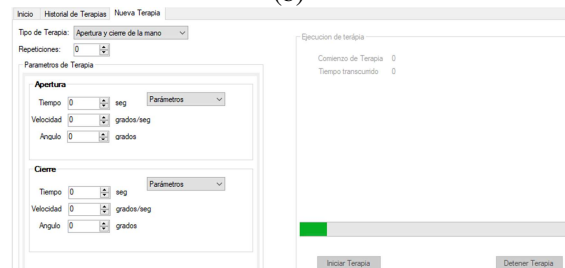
Inicio | Historial de Terapias | Nueva Terapia

Tipo de Terapia: Apertura y cierre de la mano

Repeticiones: 0

Parametros de Terapia

Apertura

Tiempo 0 seg Parámetros

Velocidad 0 grados/seg

Angulo 0 grados

Cierre

Tiempo 0 seg Parámetros

Velocidad 0 grados/seg

Angulo 0 grados

Ejecucion de terápia

Comienzo de Terapia 0

Tiempo transcurrido 0

Iniciar Terapia

Detener Terapia